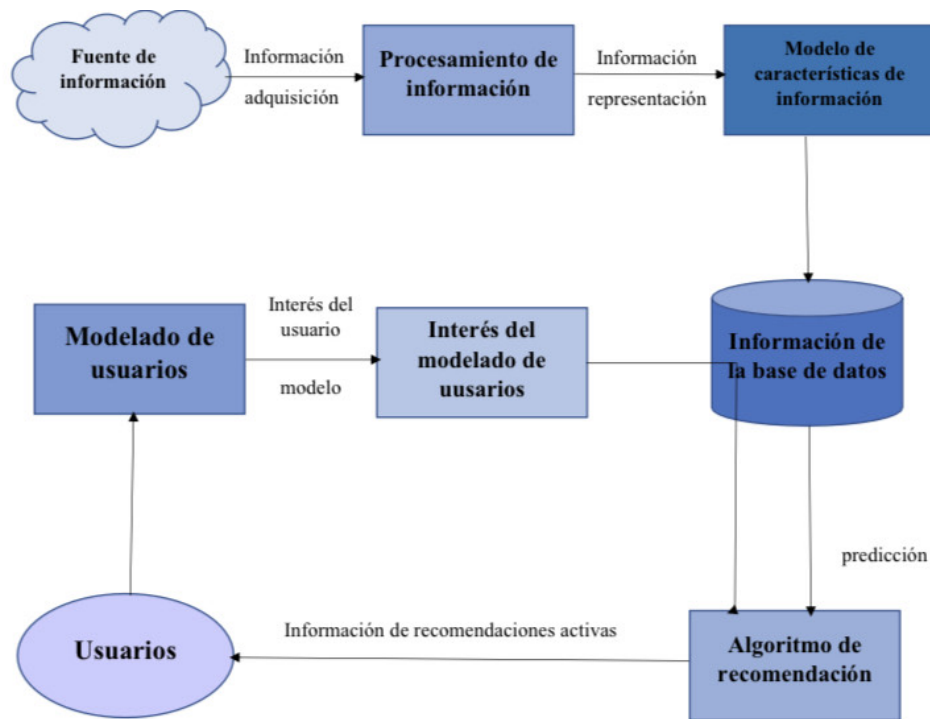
Fuente de información

Información

adquisición

Procesamiento de información

Información

representación

Modelo de características de información

Modelado de usuarios

Interés del usuario

modelo

Interés del modelado de uusarios

Información de la base de datos

predicción

Usuarios

Información de recomendaciones activas

Algoritmo de recomendación